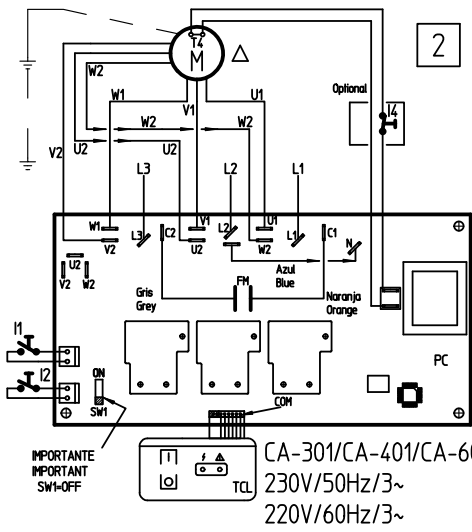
2

T4
M
W2
W1
V1
U1
Optional
T4
W2
W2
V2
U2
U2
L3
L2
L1
W1
V2
L3
C2
V1
U2
L2
U1
W2
L1
C1
N
U2
V2
W2
FM
Gris
Grey
Azul
Blue
Naranja
Orange
I1
I2
ON
SW1
PC
COM
IMPORTANTE
IMPORTANT
SW1=OFF
TCL
CA-301/CA-401/CA-60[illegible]
230V/50Hz/3~
220V/60Hz/3~